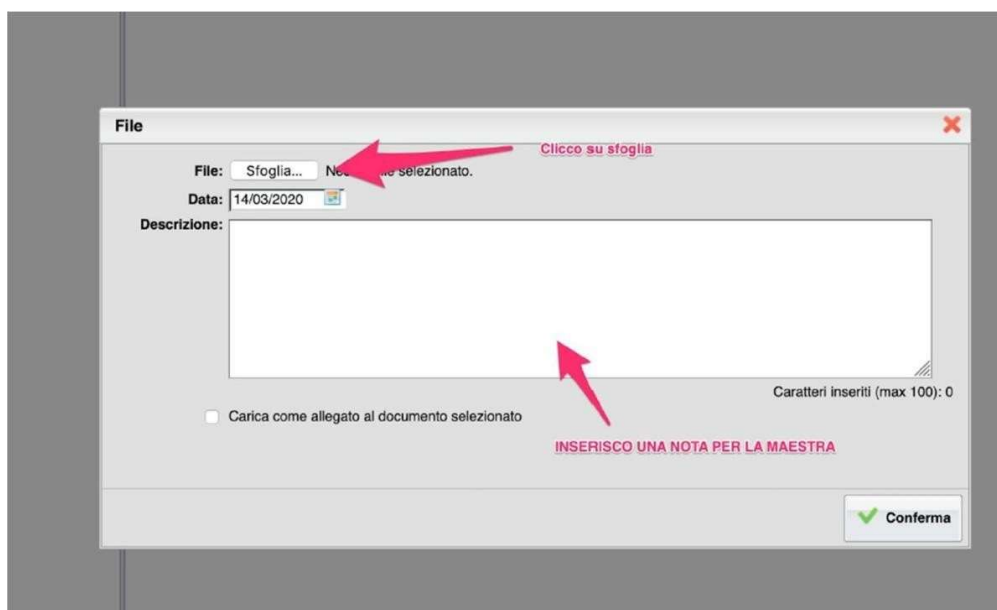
File

Clicco su sfoglia

File: Sfoglia... Ne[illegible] selezionato.

Data: 14/03/2020

Descrizione:

Caratteri inseriti (max 100): 0

Carica come allegato al documento selezionato

INSERISCO UNA NOTA PER LA MAESTRA

Conferma